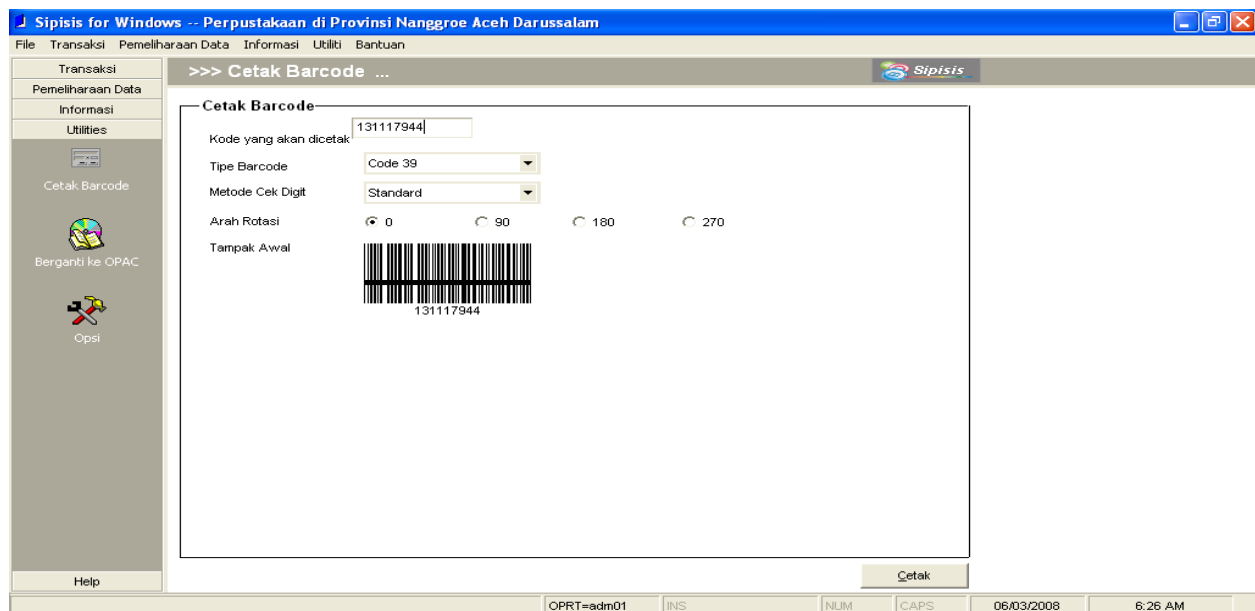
Sipisis for Windows -- Perpustakaan di Provinsi Nanggroe Aceh Darussalam

File Transaksi Pemeliharaan Data Informasi Utiliti Bantuan

Transaksi
Pemeliharaan Data
Informasi
Utilities

Cetak Barcode

Berganti ke OPAC

Opsi

Help

>>> Cetak Barcode ...

Sipisis

Cetak Barcode

Kode yang akan dicetak 131117944

Tipe Barcode Code 39

Metode Cek Digit Standard

Arah Rotasi 0 90 180 270

Tampak Awal

131117944

Cetak

OPRT=adm01 INS NUM CAPS 06/03/2008 6:26 AM